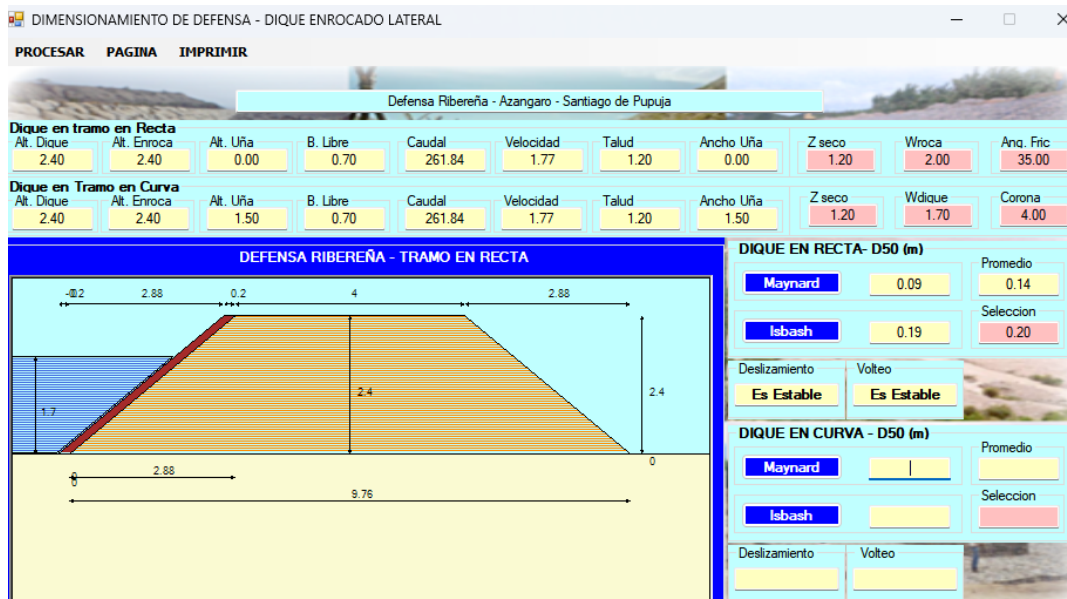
DIMENSIONAMIENTO DE DEFENSA - DIQUE ENROCADO LATERAL

PROCESAR PAGINA IMPRIMIR

Defensa Ribereña - Azangaro - Santiago de Pupuja

Dique en tramo en Recta

| Alt. Dique | Alt. Enroca | Alt. Uña | B. Libre | Caudal | Velocidad | Talud | Ancho Uña | Z seco | Wroca | Ang. Fric |
|---|---|---|---|---|---|---|---|---|---|---|
| 2.40 | 2.40 | 0.00 | 0.70 | 261.84 | 1.77 | 1.20 | 0.00 | 1.20 | 2.00 | 35.00 |

Dique en Tramo en Curva

| Alt. Dique | Alt. Enroca | Alt. Uña | B. Libre | Caudal | Velocidad | Talud | Ancho Uña | Z seco | Wdique | Corona |
|---|---|---|---|---|---|---|---|---|---|---|
| 2.40 | 2.40 | 1.50 | 0.70 | 261.84 | 1.77 | 1.20 | 1.50 | 1.20 | 1.70 | 4.00 |

DEFENSA RIBEREÑA - TRAMO EN RECTA

-0.2 2.88 0.2 4 2.88

1.7 2.4 2.4

0

0 2.88
0

9.76

DIQUE EN RECTA- D50 (m)

Promedio

Maynard 0.09 0.14

Seleccion

Isbash 0.19 0.20

Deslizamiento Volteo

Es Estable Es Estable

DIQUE EN CURVA - D50 (m)

Promedio

Maynard

Seleccion

Isbash

Deslizamiento Volteo